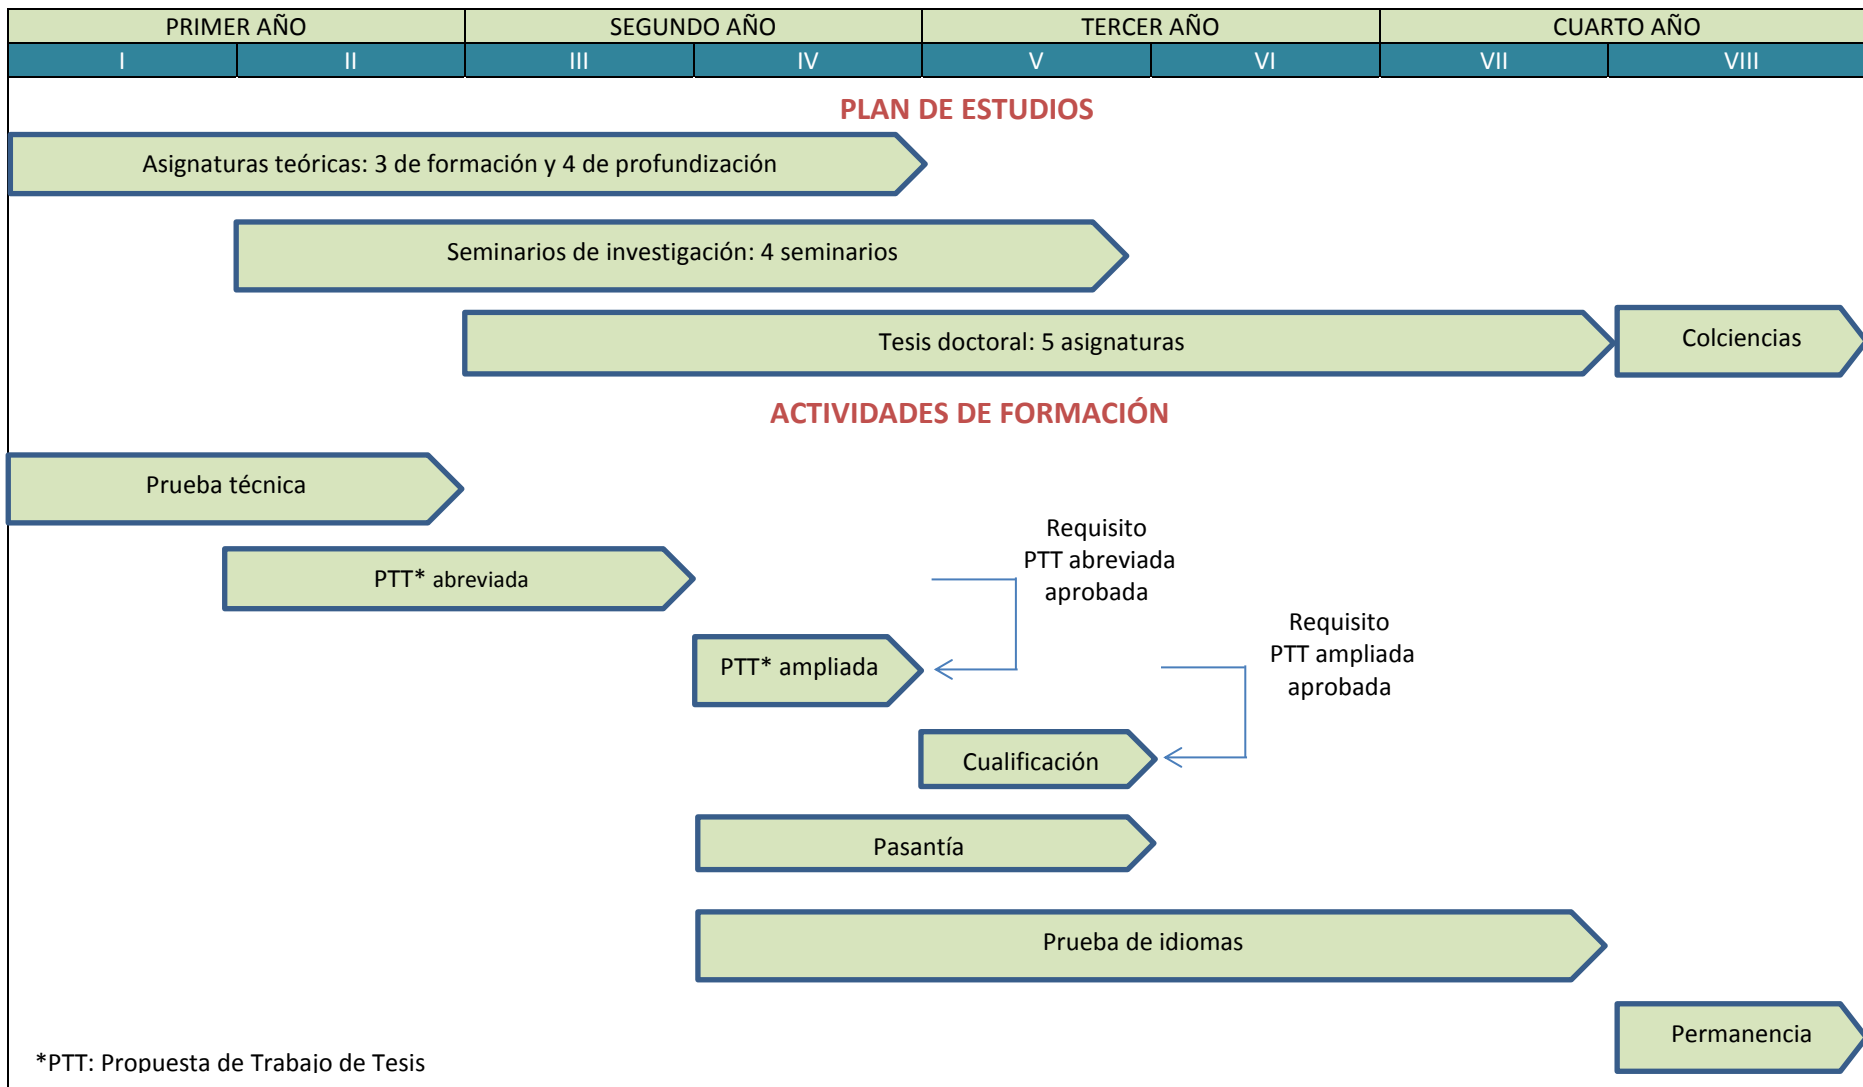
| PRIMER AÑO | | SEGUNDO AÑO | | TERCER AÑO | | CUARTO AÑO | |
|---|---|---|---|---|---|---|---|
| I | II | III | IV | V | VI | VII | VIII |

PLAN DE ESTUDIOS

Asignaturas teóricas: 3 de formación y 4 de profundización

Seminarios de investigación: 4 seminarios

Tesis doctoral: 5 asignaturas

Colciencias

ACTIVIDADES DE FORMACIÓN

Prueba técnica

PTT* abreviada

Requisito PTT abreviada aprobada

PTT* ampliada

Requisito PTT ampliada aprobada

Cualificación

Pasantía

Prueba de idiomas

Permanencia

*PTT: Propuesta de Trabajo de Tesis